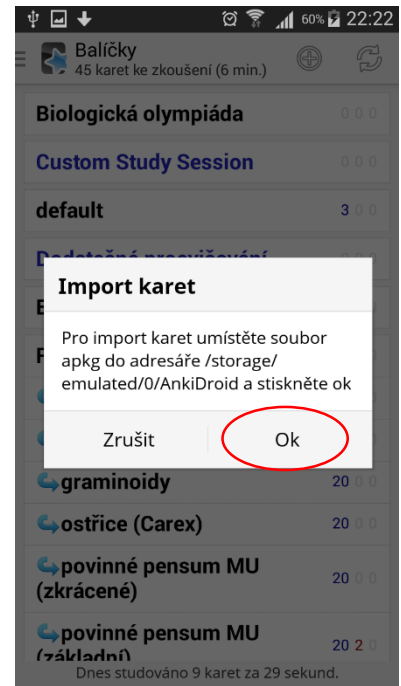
60% 22:22

Balíčky
45 karet ke zkoušení (6 min.)

Biologická olympiáda 0 0 0

Custom Study Session 0 0 0

default 3 0 0

Dodatečné procvičování

Import karet

Pro import karet umístěte soubor apkg do adresáře /storage/emulated/0/AnkiDroid a stiskněte ok

Zrušit Ok

graminoidy 20 0 0

ostřice (Carex) 20 0 0

povinné pensum MU (zkrácené) 20 0 0

povinné pensum MU (základní) 20 2 0

Dnes studováno 9 karet za 29 sekund.